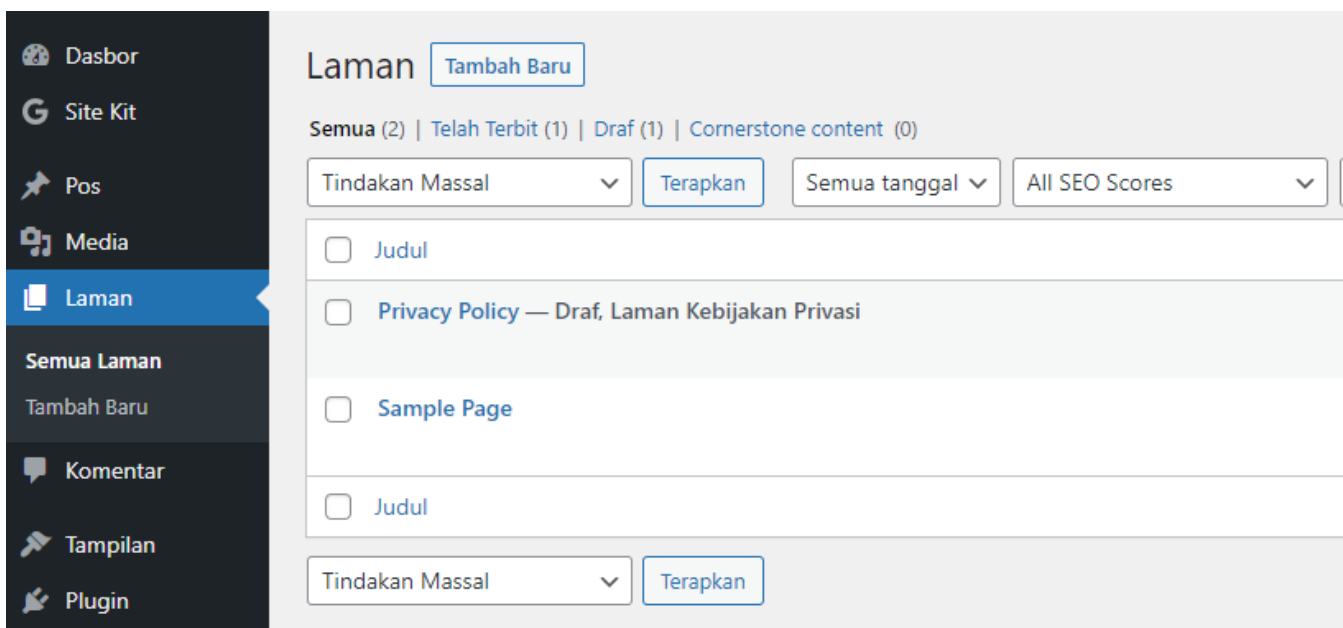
Dasbor
Site Kit
Pos
Media
Laman
Semua Laman
Tambah Baru
Komentar
Tampilan
Plugin

Laman Tambah Baru

Semua (2) | Telah Terbit (1) | Draf (1) | Cornerstone content (0)

Tindakan Massal
Terapkan
Semua tanggal
All SEO Scores

| | Judul |
|---|---|
| | Privacy Policy — Draf, Laman Kebijakan Privasi |
| | Sample Page |
| | Judul |

Tindakan Massal
Terapkan